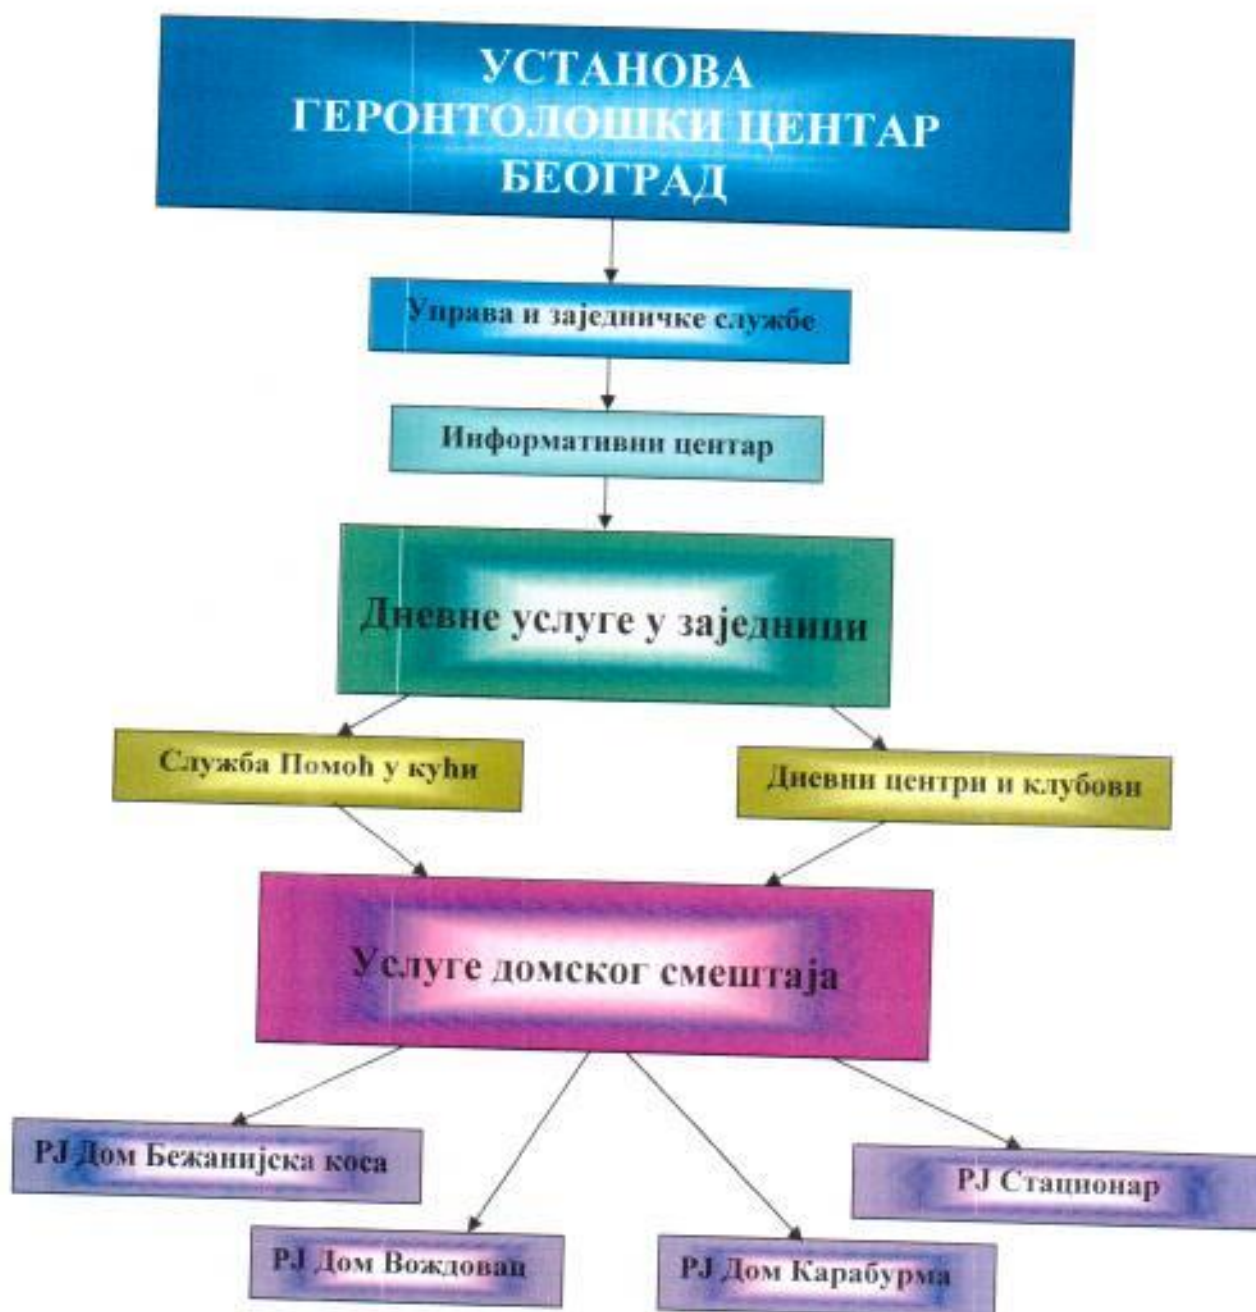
УСТАНОВА
ГЕРОНТОЛОШКИ ЦЕНТАР
БЕОГРАД

Управа и заједничке службе

Информативни центар

Дневне услуге у заједници

Служба Помоћ у кући

Дневни центри и клубови

Услуге домског смештаја

РЈ Дом Бежанијска коса

РЈ Стационар

РЈ Дом Вождовац

РЈ Дом Карабурма